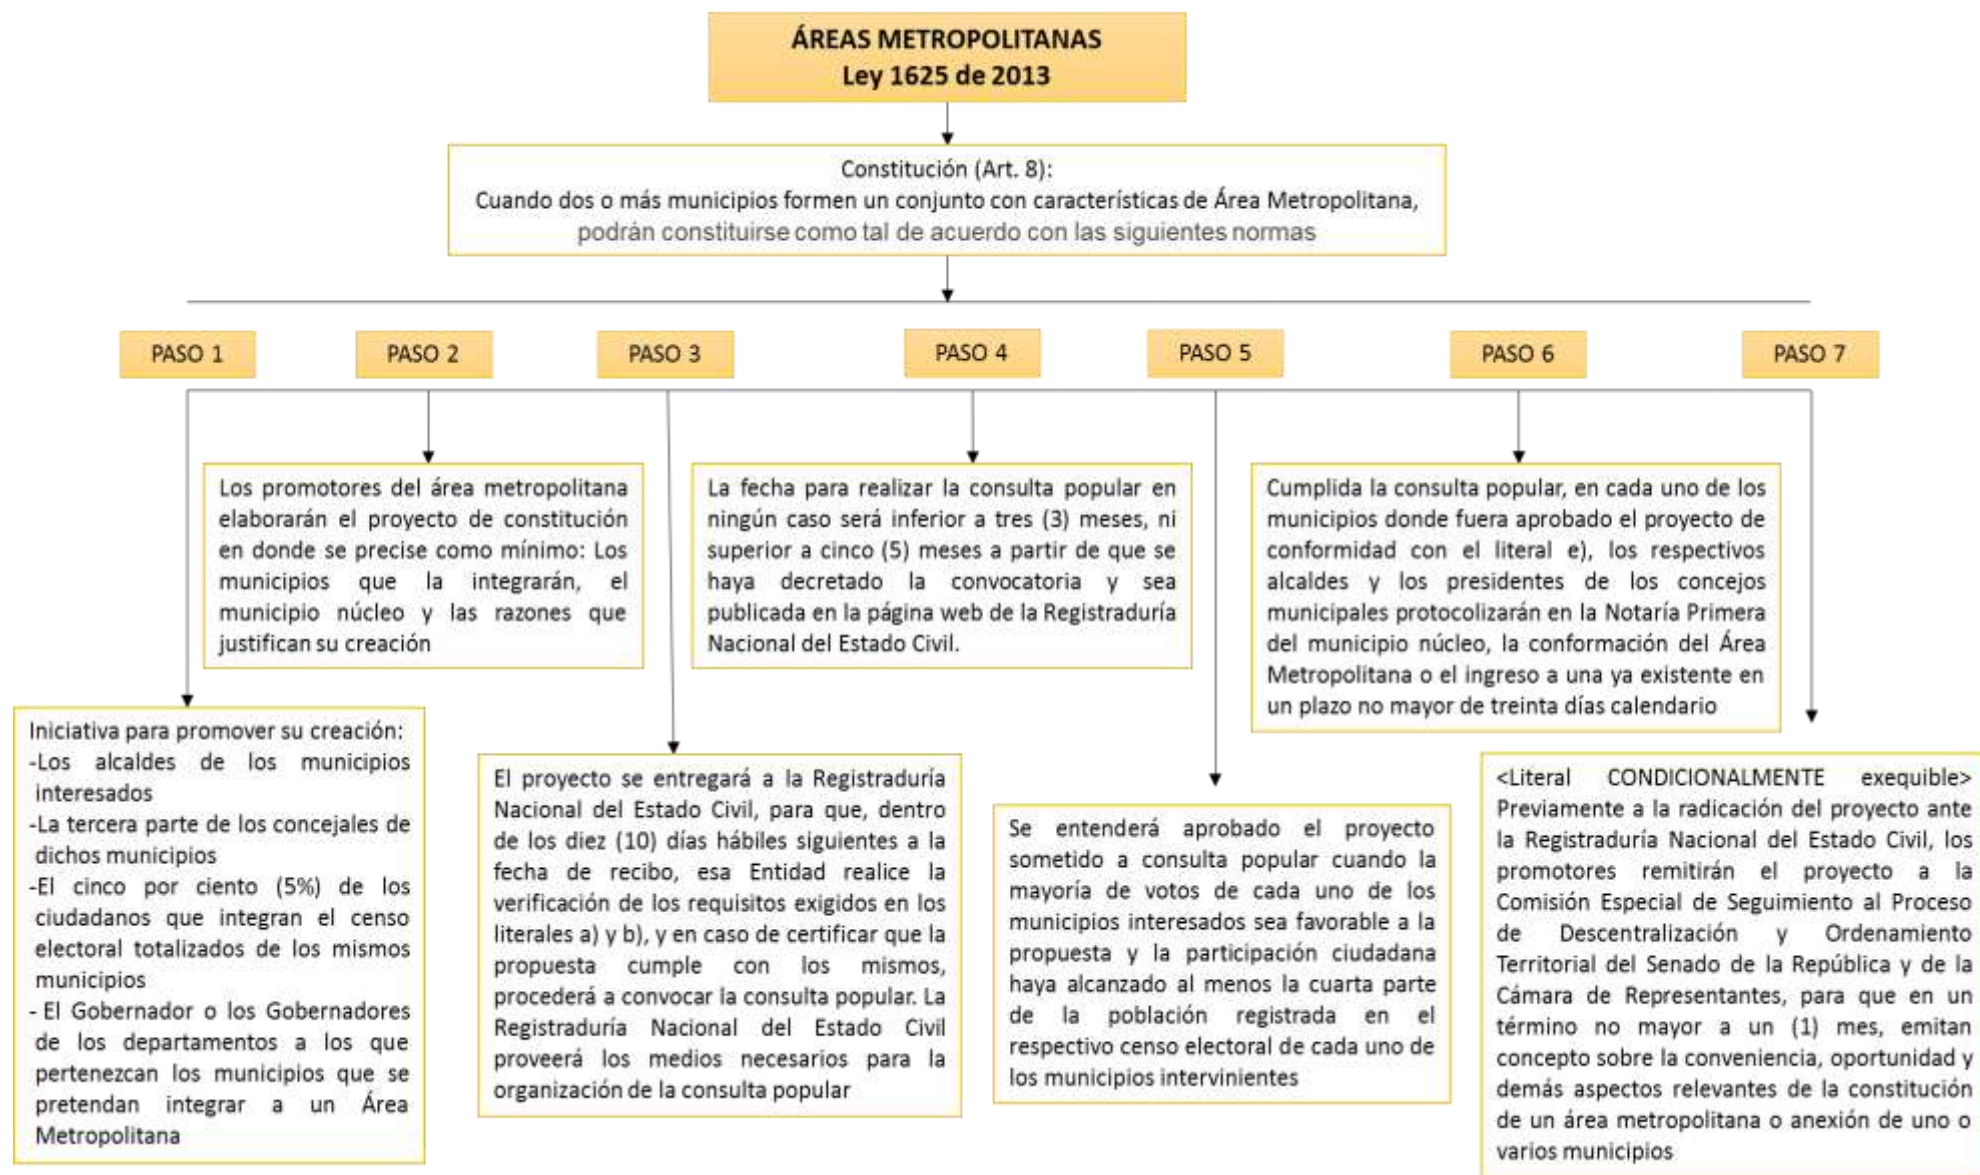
ÁREAS METROPOLITANAS
Ley 1625 de 2013

Constitución (Art. 8):
Cuando dos o más municipios formen un conjunto con características de Área Metropolitana, podrán constituirse como tal de acuerdo con las siguientes normas

PASO 1

PASO 2

PASO 3

PASO 4

PASO 5

PASO 6

PASO 7

Los promotores del área metropolitana elaborarán el proyecto de constitución en donde se precise como mínimo: Los municipios que la integrarán, el municipio núcleo y las razones que justifican su creación

La fecha para realizar la consulta popular en ningún caso será inferior a tres (3) meses, ni superior a cinco (5) meses a partir de que se haya decretado la convocatoria y sea publicada en la página web de la Registraduría Nacional del Estado Civil.

Cumplida la consulta popular, en cada uno de los municipios donde fuera aprobado el proyecto de conformidad con el literal e), los respectivos alcaldes y los presidentes de los concejos municipales protocolizarán en la Notaría Primera del municipio núcleo, la conformación del Área Metropolitana o el ingreso a una ya existente en un plazo no mayor de treinta días calendario

Iniciativa para promover su creación:
-Los alcaldes de los municipios interesados
-La tercera parte de los concejales de dichos municipios
-El cinco por ciento (5%) de los ciudadanos que integran el censo electoral totalizados de los mismos municipios
- El Gobernador o los Gobernadores de los departamentos a los que pertenezcan los municipios que se pretendan integrar a un Área Metropolitana

El proyecto se entregará a la Registraduría Nacional del Estado Civil, para que, dentro de los diez (10) días hábiles siguientes a la fecha de recibo, esa Entidad realice la verificación de los requisitos exigidos en los literales a) y b), y en caso de certificar que la propuesta cumple con los mismos, procederá a convocar la consulta popular. La Registraduría Nacional del Estado Civil proveerá los medios necesarios para la organización de la consulta popular

Se entenderá aprobado el proyecto sometido a consulta popular cuando la mayoría de votos de cada uno de los municipios interesados sea favorable a la propuesta y la participación ciudadana haya alcanzado al menos la cuarta parte de la población registrada en el respectivo censo electoral de cada uno de los municipios intervinientes

<Literal CONDICIONALMENTE exequible> Previamente a la radicación del proyecto ante la Registraduría Nacional del Estado Civil, los promotores remitirán el proyecto a la Comisión Especial de Seguimiento al Proceso de Descentralización y Ordenamiento Territorial del Senado de la República y de la Cámara de Representantes, para que en un término no mayor a un (1) mes, emitan concepto sobre la conveniencia, oportunidad y demás aspectos relevantes de la constitución de un área metropolitana o anexión de uno o varios municipios